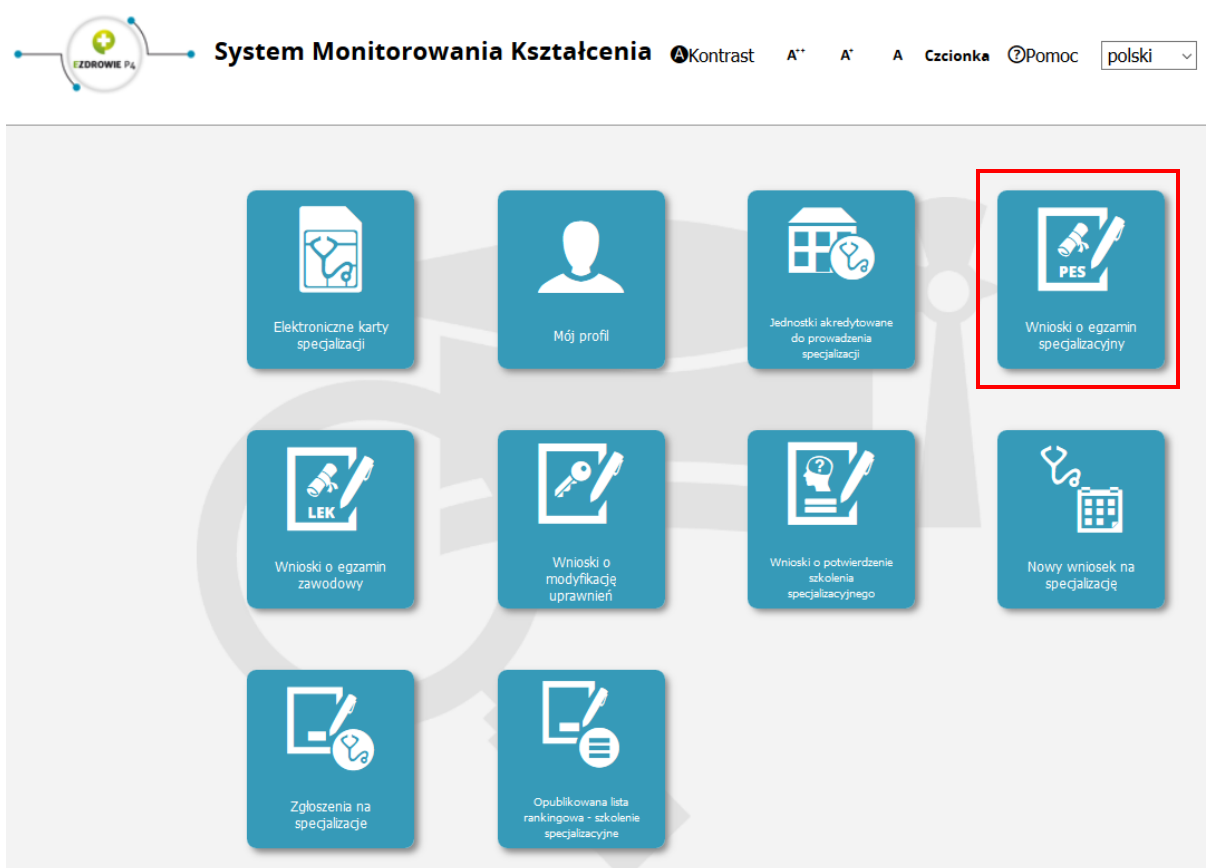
EZDROWIE P4

System Monitorowania Kształcenia

Kontrast A++ A+ A Czcionka ?Pomoc polski

Elektroniczne karty specjalizacji

Mój profil

Jednostki akredytowane do prowadzenia specjalizacji

PES

Wnioski o egzamin specjalizacyjny

LEK

Wnioski o egzamin zawodowy

Wnioski o modyfikację uprawnień

Wnioski o potwierdzenie szkolenia specjalizacyjnego

Nowy wniosek na specjalizację

Zgłoszenia na specjalizacje

Opublikowana lista rankingowa - szkolenie specjalizacyjne